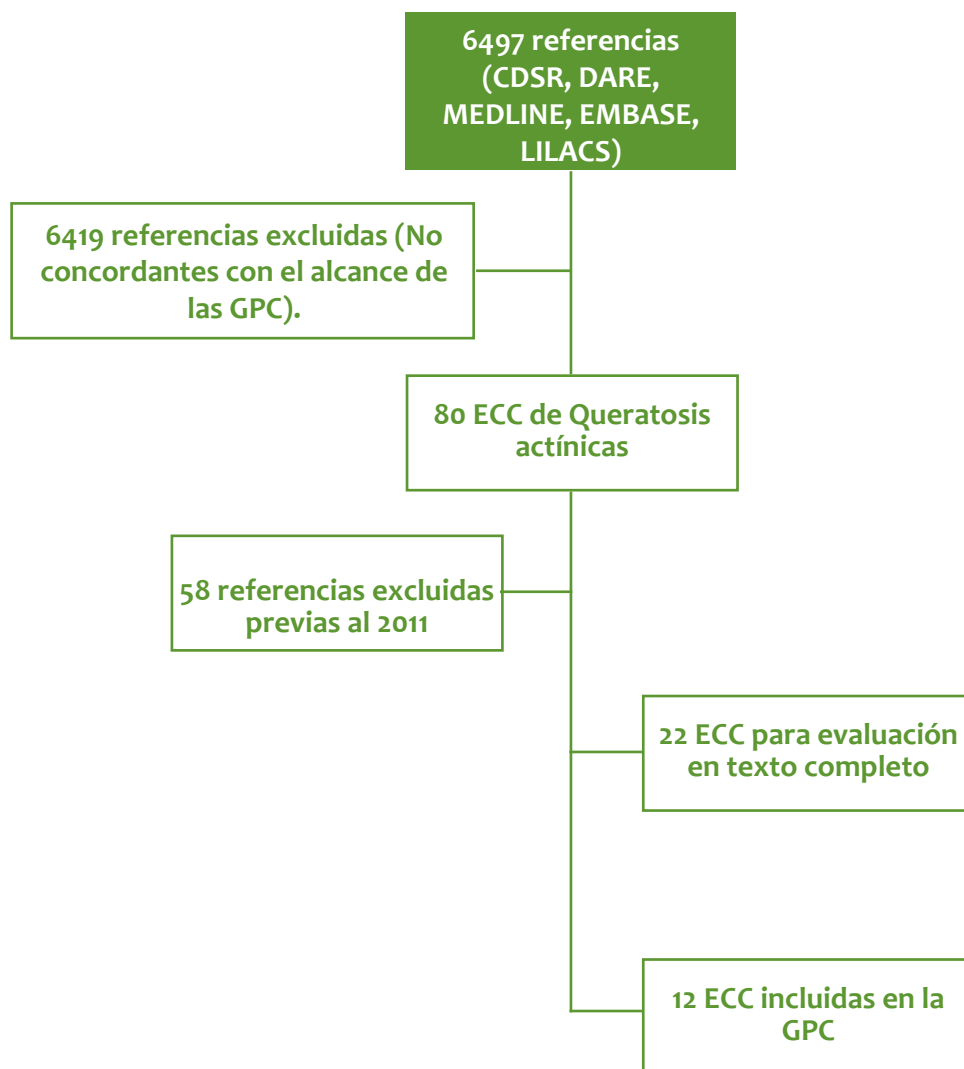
6497 referencias (CDSR, DARE, MEDLINE, EMBASE, LILACS)

6419 referencias excluidas (No concordantes con el alcance de las GPC).

80 ECC de Queratosis actínicas

58 referencias excluidas previas al 2011

22 ECC para evaluación en texto completo

12 ECC incluidas en la GPC